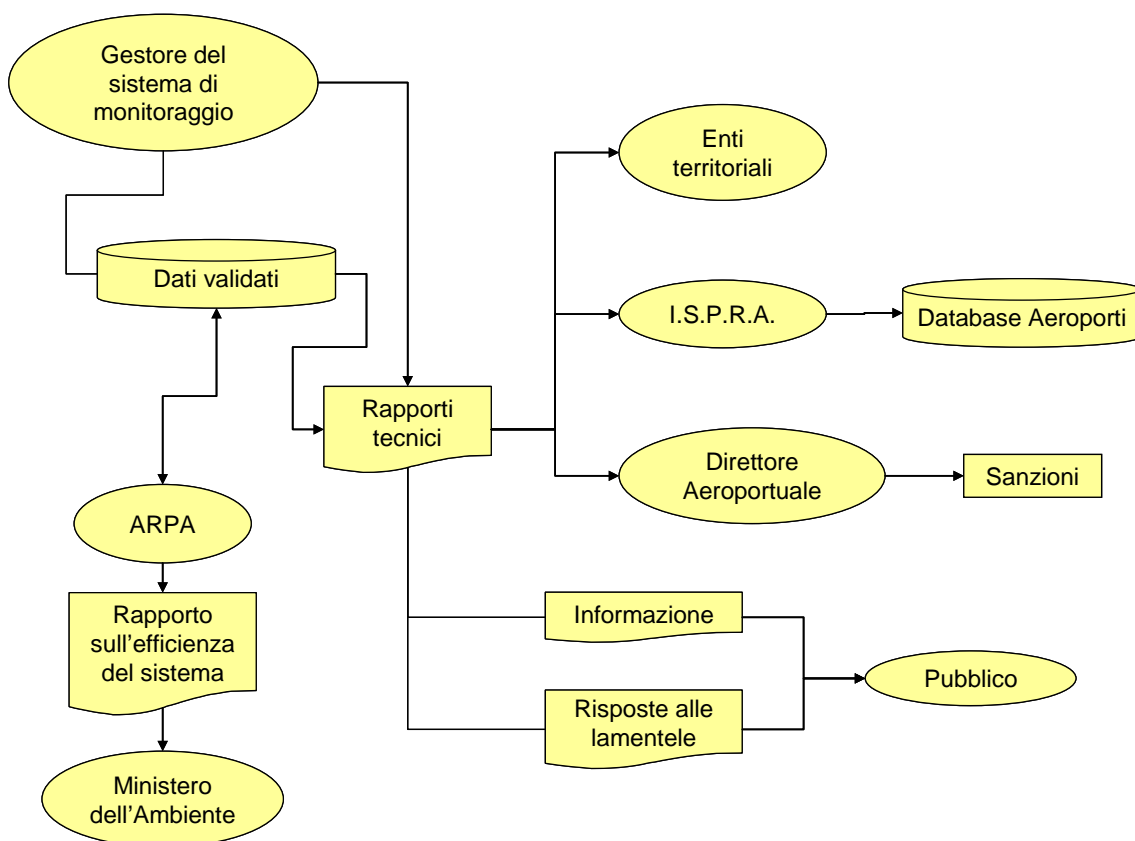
Gestore del sistema di monitoraggio

Dati validati

ARPA

Rapporto sull’efficienza del sistema

Ministero dell’Ambiente

Rapporti tecnici

Enti territoriali

I.S.P.R.A.

Database Aeroporti

Direttore Aeroportuale

Sanzioni

Informazione

Risposte alle lamentele

Pubblico